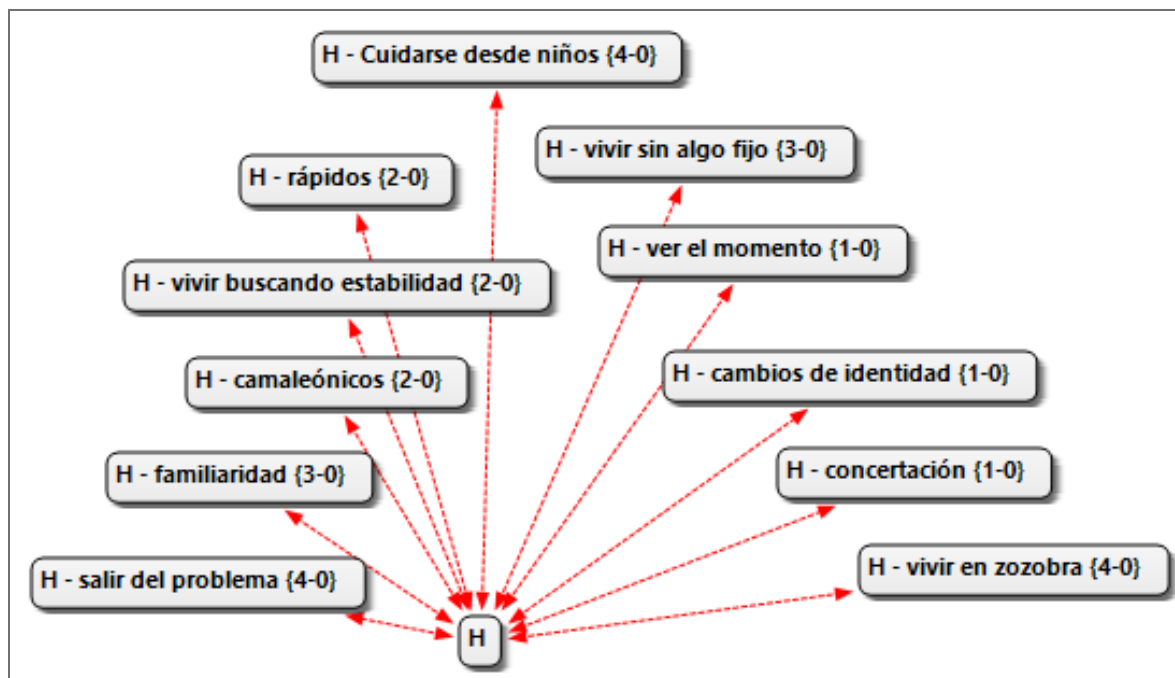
H - Cuidarse desde niños {4-0}

H - vivir sin algo fijo {3-0}

H - rápidos {2-0}

H - ver el momento {1-0}

H - vivir buscando estabilidad {2-0}

H - camaleónicos {2-0}

H - cambios de identidad {1-0}

H - familiaridad {3-0}

H - concertación {1-0}

H - salir del problema {4-0}

H - vivir en zozobra {4-0}

H